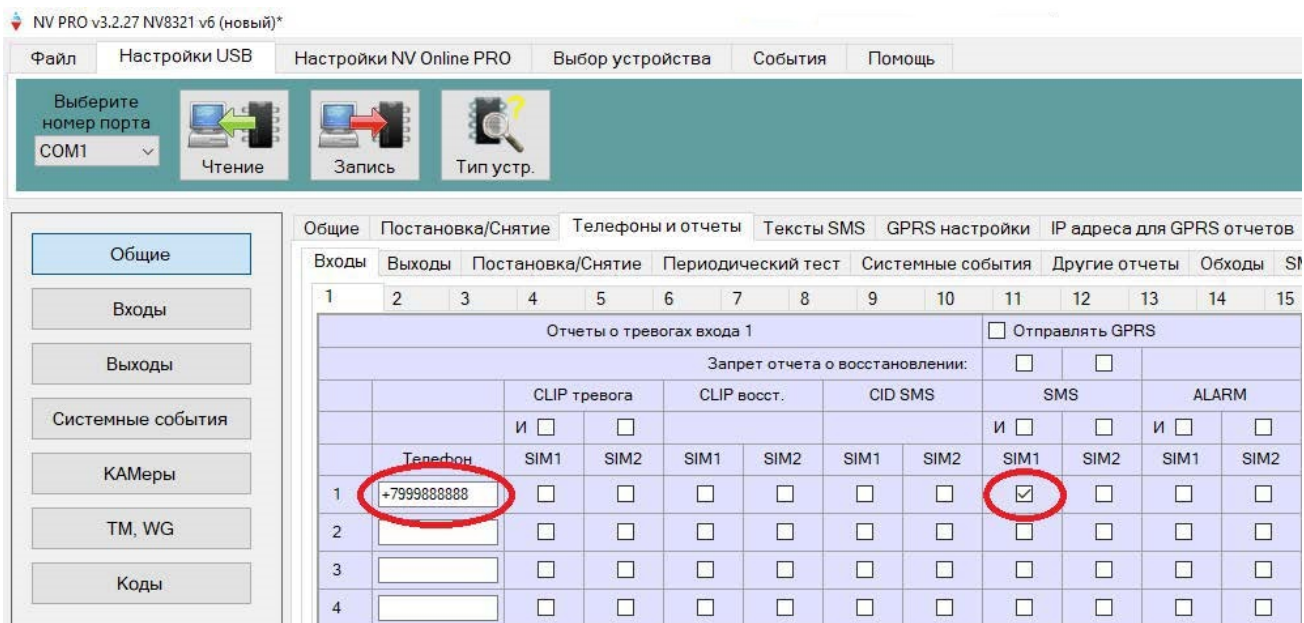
NV PRO v3.2.27 NV8321 v6 (новый)*

Файл | Настройки USB | Настройки NV Online PRO | Выбор устройства | События | Помощь

Выберите номер порта
COM1
Чтение
Запись
Тип устр.

Общие
Входы
Выходы
Системные события
КАМеры
TM, WG
Коды

Общие | Постановка/Снятие | Телефоны и отчеты | Тексты SMS | GPRS настройки | IP адреса для GPRS отчетов

Входы | Выходы | Постановка/Снятие | Периодический тест | Системные события | Другие отчеты | Обходы | SI

1 2 3 4 5 6 7 8 9 10 11 12 13 14 15

| | Отчеты о тревогах входа 1 | | | | | | | | Отправлять GPRS | | | |
|---|---|---|---|---|---|---|---|---|---|---|---|---|
| | Запрет отчета о восстановлении: | | | | | | | | ☐ | ☐ | | |
| | | CLIP тревога | | CLIP восст. | | CID SMS | | | SMS | | ALARM | |
| | | И ☐ | ☐ | | | | | | И ☐ | ☐ | И ☐ | ☐ |
| | Телефон | SIM1 | SIM2 | SIM1 | SIM2 | SIM1 | SIM2 | | SIM1 | SIM2 | SIM1 | SIM2 |
| 1 | +7999888888 | ☐ | ☐ | ☐ | ☐ | ☐ | ☐ | | ☑ | ☐ | ☐ | ☐ |
| 2 | | ☐ | ☐ | ☐ | ☐ | ☐ | ☐ | | ☐ | ☐ | ☐ | ☐ |
| 3 | | ☐ | ☐ | ☐ | ☐ | ☐ | ☐ | | ☐ | ☐ | ☐ | ☐ |
| 4 | | ☐ | ☐ | ☐ | ☐ | ☐ | ☐ | | ☐ | ☐ | ☐ | ☐ |